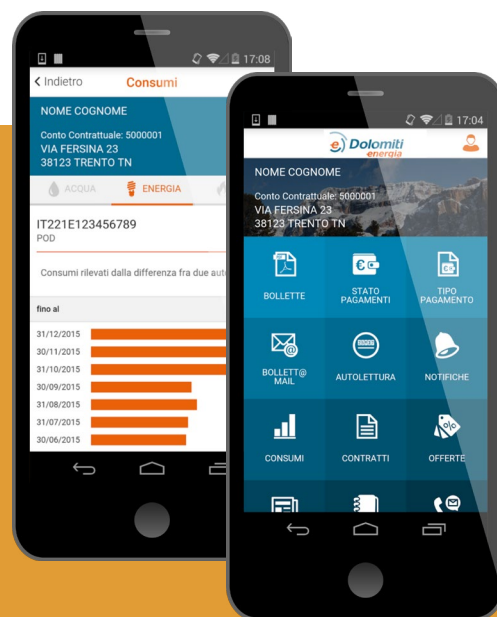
17:08
< Indietro
Consumi
NOME COGNOME
Conto Contrattuale: 5000001
VIA FERSINA 23
38123 TRENTO TN
ACQUA
ENERGIA
IT221E123456789
POD
Consumi rilevati dalla differenza fra due aut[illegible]
fino al
31/12/2015
30/11/2015
31/10/2015
30/09/2015
31/08/2015
31/07/2015
30/06/2015

17:04
Dolomiti energia
NOME COGNOME
Conto Contrattuale: 5000001
VIA FERSINA 23
38123 TRENTO TN
BOLLETTE
STATO PAGAMENTI
TIPO PAGAMENTO
BOLLETT@ MAIL
AUTOLETTURA
NOTIFICHE
CONSUMI
CONTRATTI
OFFERTE